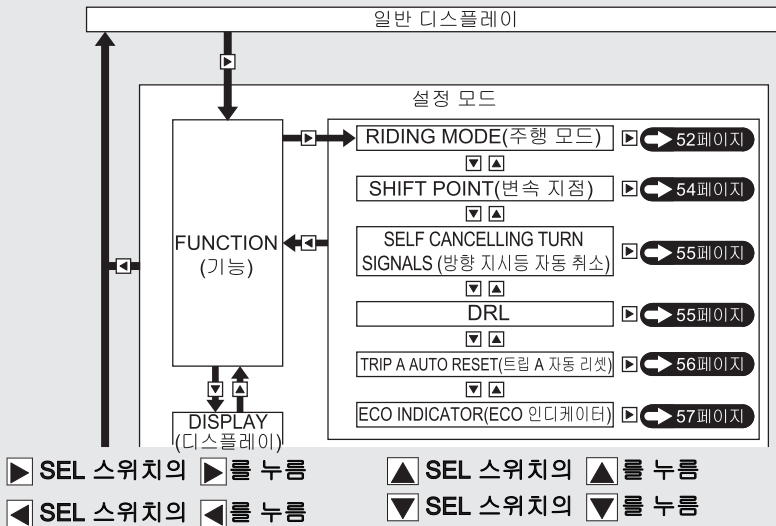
일반 디스플레이

설정 모드

FUNCTION (기능)

RIDING MODE(주행 모드) 52페이지

SHIFT POINT(변속 지점) 54페이지

SELF CANCELLING TURN SIGNALS (방향 지시등 자동 취소) 55페이지

DRL 55페이지

TRIP A AUTO RESET(트립 A 자동 리셋) 56페이지

ECO INDICATOR(ECO 인디케이터) 57페이지

DISPLAY (디스플레이)

▶ SEL 스위치의 ▶를 누름

▲ SEL 스위치의 ▲를 누름

◀ SEL 스위치의 ◀를 누름

▼ SEL 스위치의 ▼를 누름